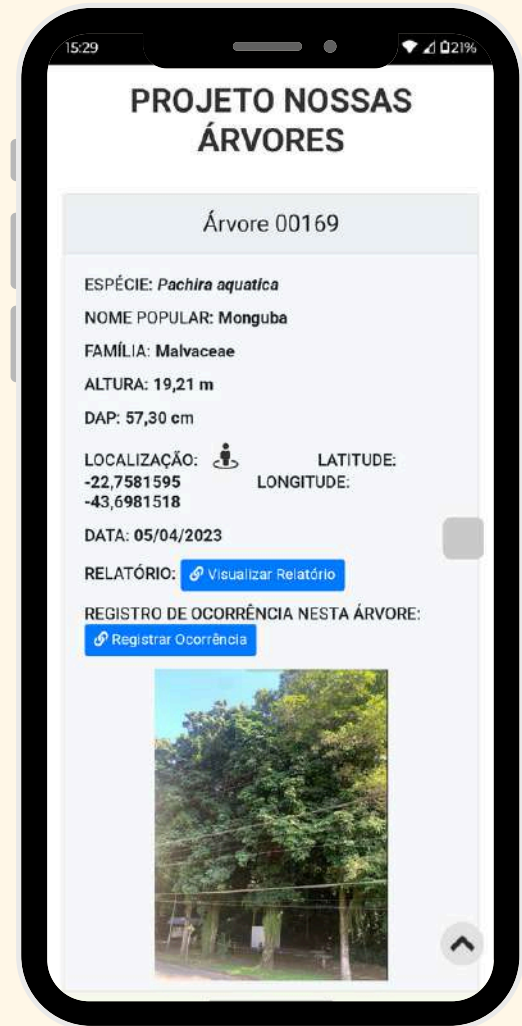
15:29

21%

PROJETO NOSSAS ÁRVORES

Árvore 00169

ESPÉCIE: Pachira aquatica

NOME POPULAR: Monguba

FAMÍLIA: Malvaceae

ALTURA: 19,21 m

DAP: 57,30 cm

LOCALIZAÇÃO: LATITUDE: -22,7581595 LONGITUDE: -43,6981518

DATA: 05/04/2023

RELATÓRIO: Visualizar Relatório

REGISTRO DE OCORRÊNCIA NESTA ÁRVORE:
Registrar Ocorrência